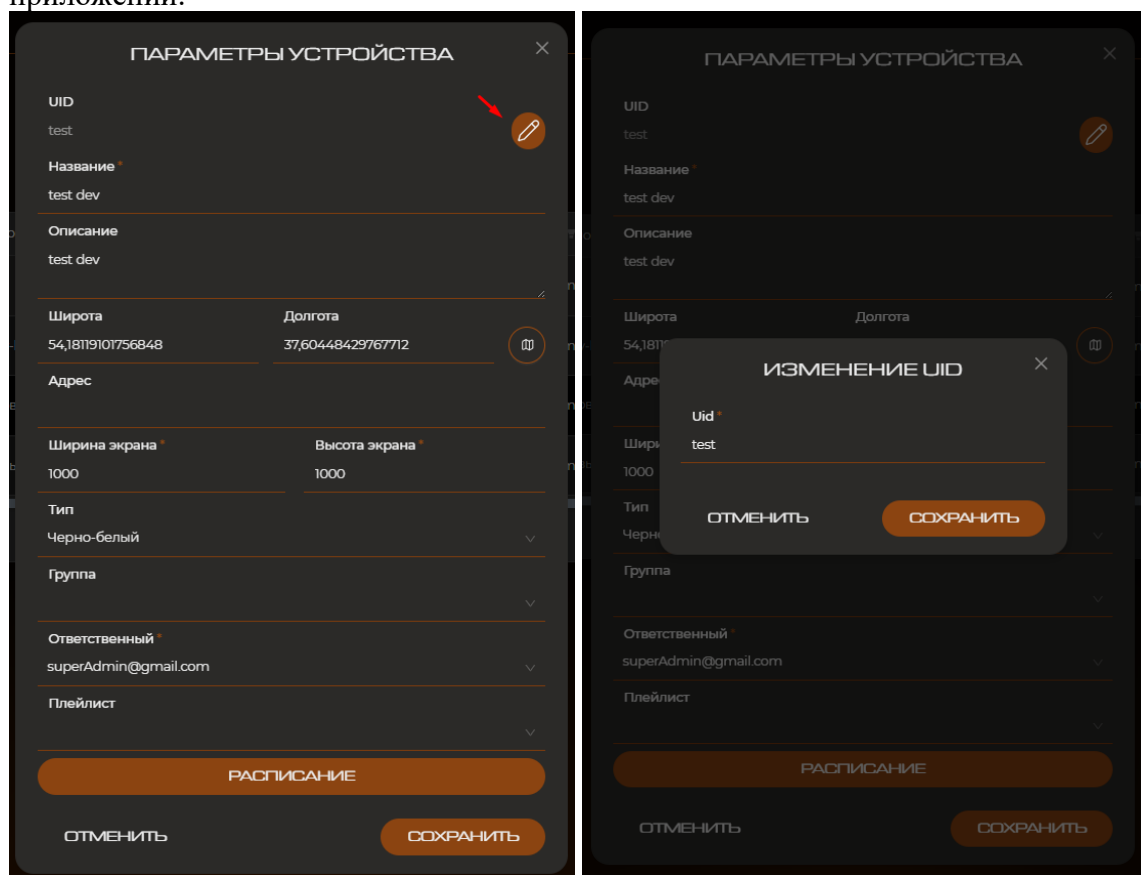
приложений.

ПАРАМЕТРЫ УСТРОЙСТВА

UID
test

Название *
test dev

Описание
test dev

Широта
54,18119101756848

Долгота
37,60448429767712

Адрес

Ширина экрана *
1000

Высота экрана *
1000

Тип
Черно-белый

Группа

Ответственный *
superAdmin@gmail.com

Плейлист

РАСПИСАНИЕ

ОТМЕНИТЬ

СОХРАНИТЬ

ПАРАМЕТРЫ УСТРОЙСТВА

UID
test

Название *
test dev

Описание
test dev

Широта
54,1811

Долгота

Адре

Шири
1000

Тип
Черн

ИЗМЕНЕНИЕ UID

Uid *
test

ОТМЕНИТЬ

СОХРАНИТЬ

Группа

Ответственный *
superAdmin@gmail.com

Плейлист

РАСПИСАНИЕ

ОТМЕНИТЬ

СОХРАНИТЬ